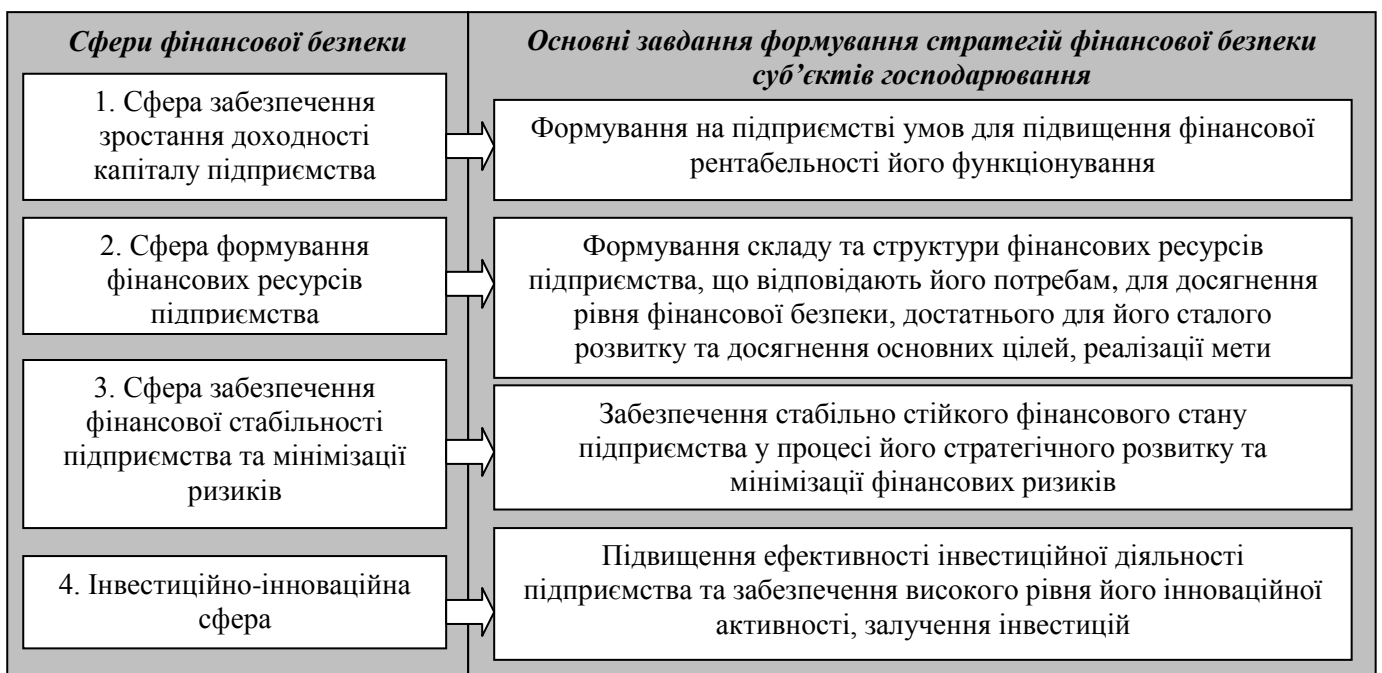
Сфери фінансової безпеки

Основні завдання формування стратегій фінансової безпеки суб'єктів господарювання

1. Сфера забезпечення зростання доходності капіталу підприємства

Формування на підприємстві умов для підвищення фінансової рентабельності його функціонування

2. Сфера формування фінансових ресурсів підприємства

Формування складу та структури фінансових ресурсів підприємства, що відповідають його потребам, для досягнення рівня фінансової безпеки, достатнього для його сталого розвитку та досягнення основних цілей, реалізації мети

3. Сфера забезпечення фінансової стабільності підприємства та мінімізації ризиків

Забезпечення стабільно стійкого фінансового стану підприємства у процесі його стратегічного розвитку та мінімізації фінансових ризиків

4. Інвестиційно-інноваційна сфера

Підвищення ефективності інвестиційної діяльності підприємства та забезпечення високого рівня його інноваційної активності, залучення інвестицій